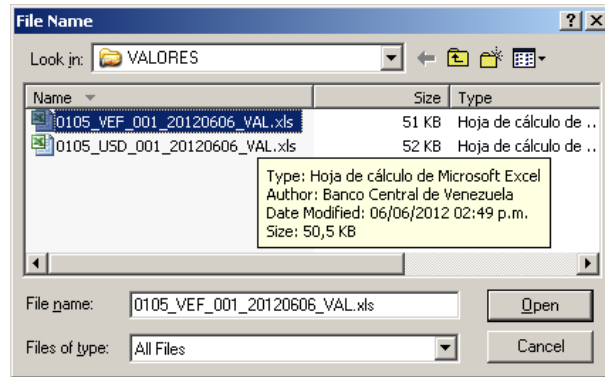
File Name

?

X

Look in: VALORES

| Name | Size | Type |
|---|---|---|
| 0105_VEF_001_20120606_VAL.xls | 51 KB | Hoja de cálculo de ... |
| 0105_USD_001_20120606_VAL.xls | 52 KB | Hoja de cálculo de ... |

Type: Hoja de cálculo de Microsoft Excel
Author: Banco Central de Venezuela
Date Modified: 06/06/2012 02:49 p.m.
Size: 50,5 KB

File name: 0105_VEF_001_20120606_VAL.xls

Open

Files of type: All Files

Cancel